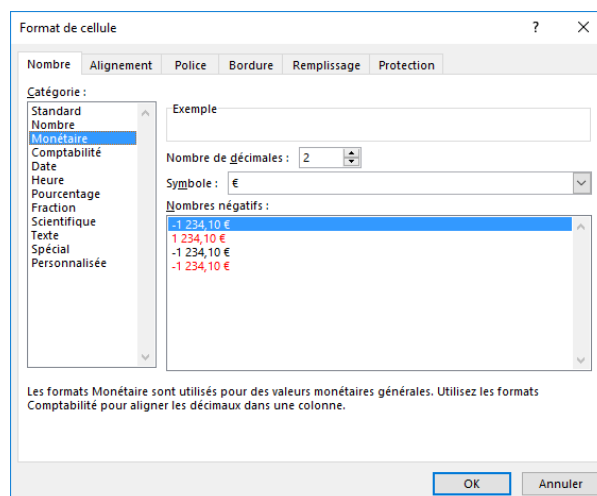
Format de cellule

?

×

Nombre

Alignement

Police

Bordure

Remplissage

Protection

Catégorie :

Standard
Nombre
Monétaire
Comptabilité
Date
Heure
Pourcentage
Fraction
Scientifique
Texte
Spécial
Personnalisée

Exemple

Nombre de décimales : 2

Symbole : €

Nombres négatifs :

-1 234,10 €
1 234,10 €
-1 234,10 €
-1 234,10 €

Les formats Monétaire sont utilisés pour des valeurs monétaires générales. Utilisez les formats Comptabilité pour aligner les décimaux dans une colonne.

OK

Annuler